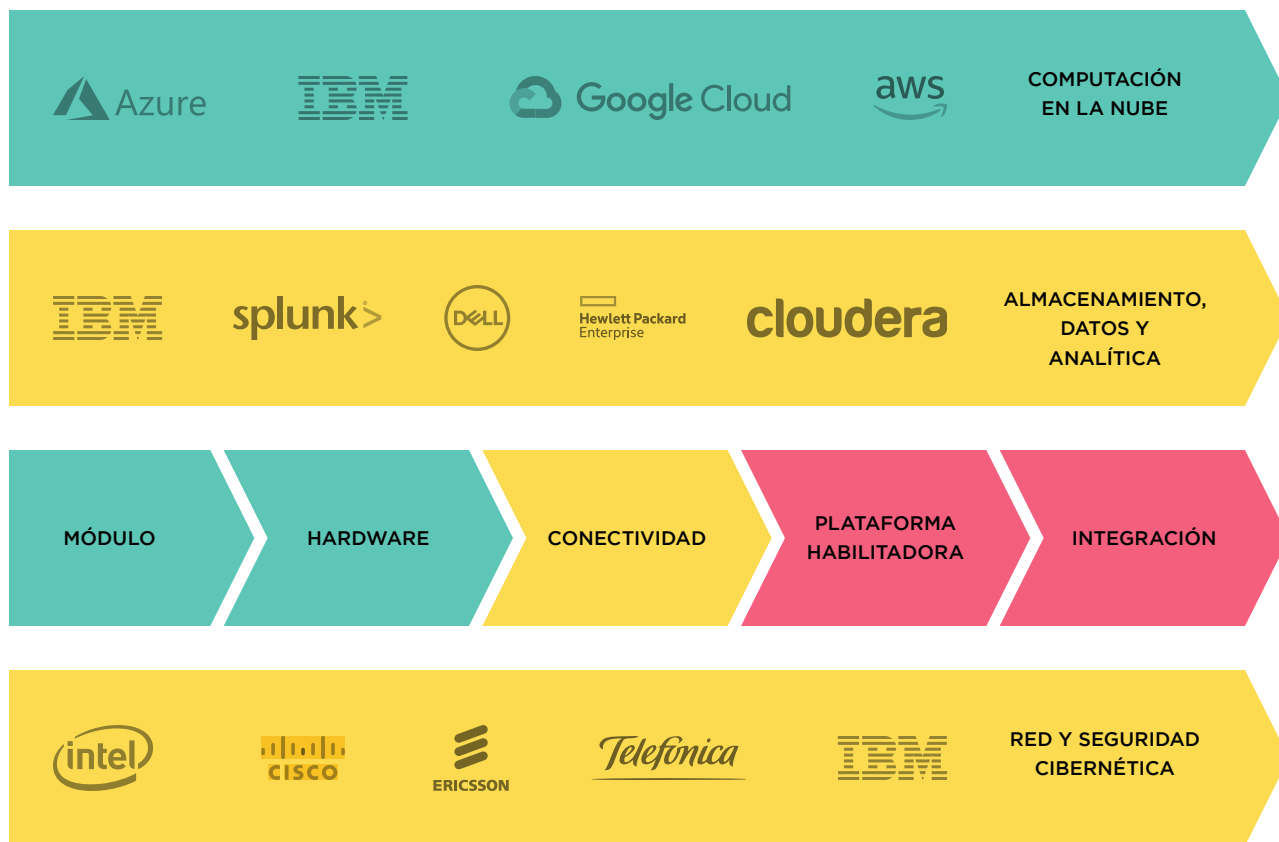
Azure IBM Google Cloud aws COMPUTACIÓN EN LA NUBE

IBM splunk> DELL Hewlett Packard Enterprise cloudera ALMACENAMIENTO, DATOS Y ANALÍTICA

MÓDULO

HARDWARE

CONECTIVIDAD

PLATAFORMA HABILITADORA

INTEGRACIÓN

intel CISCO ERICSSON Telefonica IBM RED Y SEGURIDAD CIBERNÉTICA